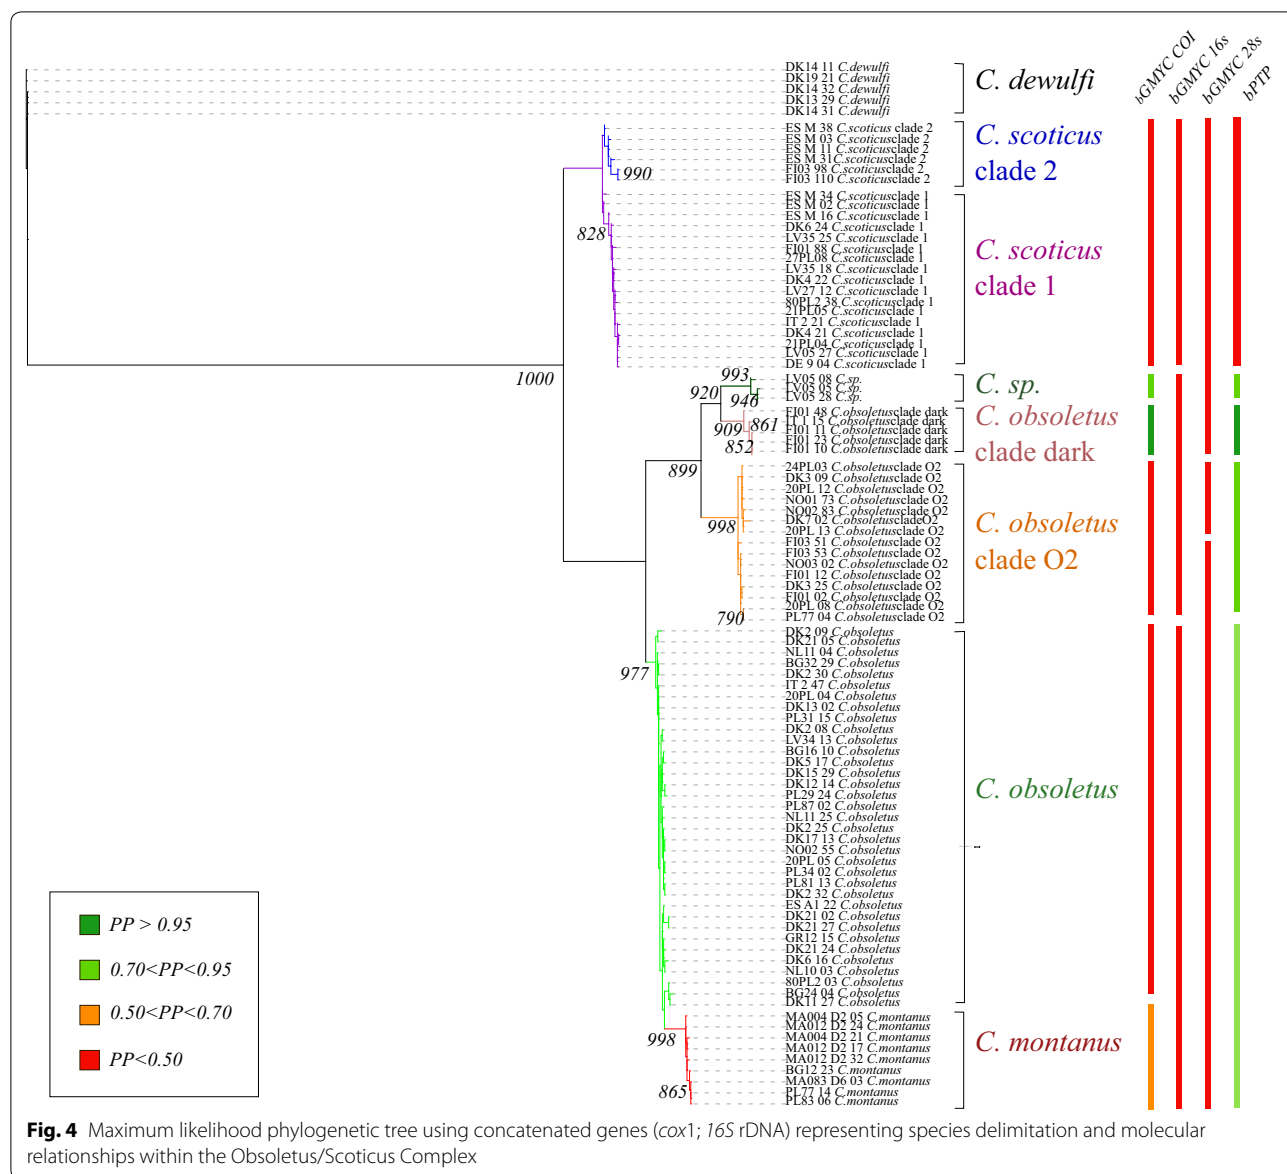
bGMYC COI
bGMYC 16s
bGMYC 28s
bPTP

DK14 11 C.dewulfi
DK19 21 C.dewulfi
DK14 32 C.dewulfi
DK13 29 C.dewulfi
DK14 31 C.dewulfi

C. dewulfi

ES M 38 C.scoticus clade 2
ES M 03 C.scoticusclade 2
ES M 11 C.scoticusclade 2
ES M 31 C.scoticusclade 2
FI03 98 C.scoticusclade 2
FI03 110 C.scoticusclade 2

990

C. scoticus clade 2

ES M 34 C.scoticusclade 1
ES M 02 C.scoticusclade 1
ES M 16 C.scoticusclade 1
DK6 24 C.scoticusclade 1
LV35 25 C.scoticusclade 1
FI01 88 C.scoticusclade 1
27PL08 C.scoticusclade 1
LV35 18 C.scoticusclade 1
DK4 22 C.scoticusclade 1
LV27 12 C.scoticusclade 1
80PL2 38 C.scoticusclade 1
21PL05 C.scoticusclade 1
IT 2 21 C.scoticusclade 1
DK4 21 C.scoticusclade 1
21PL04 C.scoticusclade 1
LV05 27 C.scoticusclade 1
DE 9 04 C.scoticusclade 1

828

C. scoticus clade 1

1000

993
920
946
LV05 08 C.sp.
LV05 05 C.sp.
LV05 28 C.sp.

C. sp.

909
861
852
FI01 48 C.obsoletusclade dark
LT 1 15 C.obsoletusclade dark
FI01 11 C.obsoletusclade dark
FI01 23 C.obsoletusclade dark
FI01 10 C.obsoletusclade dark

C. obsoletus clade dark

899
998
790
24PL03 C.obsoletusclade O2
DK3 09 C.obsoletusclade O2
20PL 12 C.obsoletusclade O2
NO01 73 C.obsoletusclade O2
NO02 83 C.obsoletusclade O2
DK7 02 C.obsoletusclade O2
20PL 13 C.obsoletusclade O2
FI03 51 C.obsoletusclade O2
FI03 53 C.obsoletusclade O2
NO03 02 C.obsoletusclade O2
FI01 12 C.obsoletusclade O2
DK3 25 C.obsoletusclade O2
FI01 02 C.obsoletusclade O2
20PL 08 C.obsoletusclade O2
PL77 04 C.obsoletusclade O2

C. obsoletus clade O2

977
DK2 09 C.obsoletus
DK21 05 C.obsoletus
NL11 04 C.obsoletus
BG32 29 C.obsoletus
DK2 30 C.obsoletus
IT 2 47 C.obsoletus
20PL 04 C.obsoletus
DK13 02 C.obsoletus
PL31 15 C.obsoletus
DK2 08 C.obsoletus
LV34 13 C.obsoletus
BG16 10 C.obsoletus
DK5 17 C.obsoletus
DK15 29 C.obsoletus
DK12 14 C.obsoletus
PL29 24 C.obsoletus
PL87 02 C.obsoletus
NL11 25 C.obsoletus
DK2 25 C.obsoletus
DK17 13 C.obsoletus
NO02 55 C.obsoletus
20PL 05 C.obsoletus
PL34 02 C.obsoletus
PL81 13 C.obsoletus
DK2 32 C.obsoletus
ES A1 22 C.obsoletus
DK21 02 C.obsoletus
DK21 27 C.obsoletus
GR12 15 C.obsoletus
DK21 24 C.obsoletus
DK6 16 C.obsoletus
NL10 03 C.obsoletus
80PL2 03 C.obsoletus
BG24 04 C.obsoletus
DK11 27 C.obsoletus

C. obsoletus

998
865
MA004 D2 05 C.montanus
MA012 D2 24 C.montanus
MA004 D2 21 C.montanus
MA012 D2 17 C.montanus
MA012 D2 32 C.montanus
BG12 23 C.montanus
MA083 D6 03 C.montanus
PL77 14 C.montanus
PL83 06 C.montanus

C. montanus

PP > 0.95
0.70<PP<0.95
0.50<PP<0.70
PP<0.50

**Fig. 4** Maximum likelihood phylogenetic tree using concatenated genes (cox1; 16S rDNA) representing species delimitation and molecular relationships within the Obsoletus/Scoticus Complex